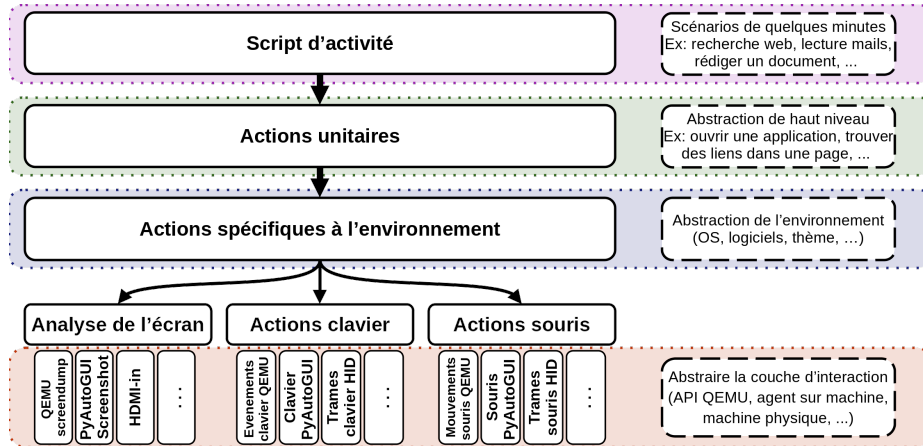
Script d'activité

Scénarios de quelques minutes
Ex: recherche web, lecture mails, rédiger un document, ...

Actions unitaires

Abstraction de haut niveau
Ex: ouvrir une application, trouver des liens dans une page, ...

Actions spécifiques à l'environnement

Abstraction de l'environnement (OS, logiciels, thème, ...)

Analyse de l'écran

Actions clavier

Actions souris

QEMU screendump

PyAutoGUI Screenshot

HDMI-in

...

Evenements clavier QEMU

Clavier PyAutoGUI

Trames clavier HID

...

Mouvements souris QEMU

Souris PyAutoGUI

Trames souris HID

...

Abstraire la couche d'interaction (API QEMU, agent sur machine, machine physique, ...)